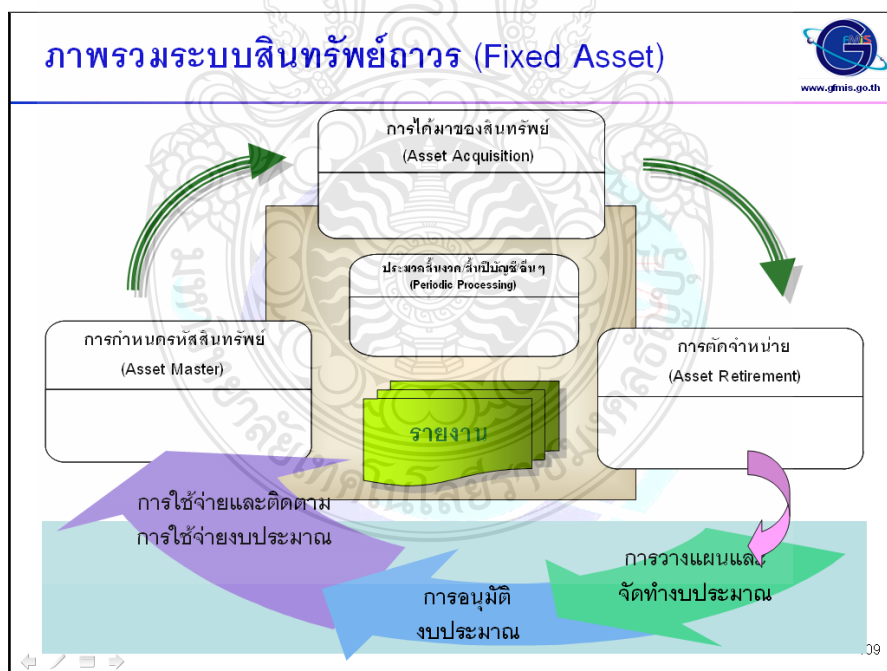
ภาพรวมระบบสินทรัพย์ถาวร (Fixed Asset)

GFMIS
www.gfmis.go.th

การได้มาของสินทรัพย์
(Asset Acquisition)

ประมวลผลงวด/สิ้นปีบัญชีอื่นๆ
(Periodic Processing)

การกำหนดรหัสสินทรัพย์
(Asset Master)

การตัดจำหน่าย
(Asset Retirement)

รายงาน

การใช้จ่ายและติดตาม
การใช้จ่ายงบประมาณ

การวางแผนและ
จัดทำงบประมาณ

การอนุมัติ
งบประมาณ

09